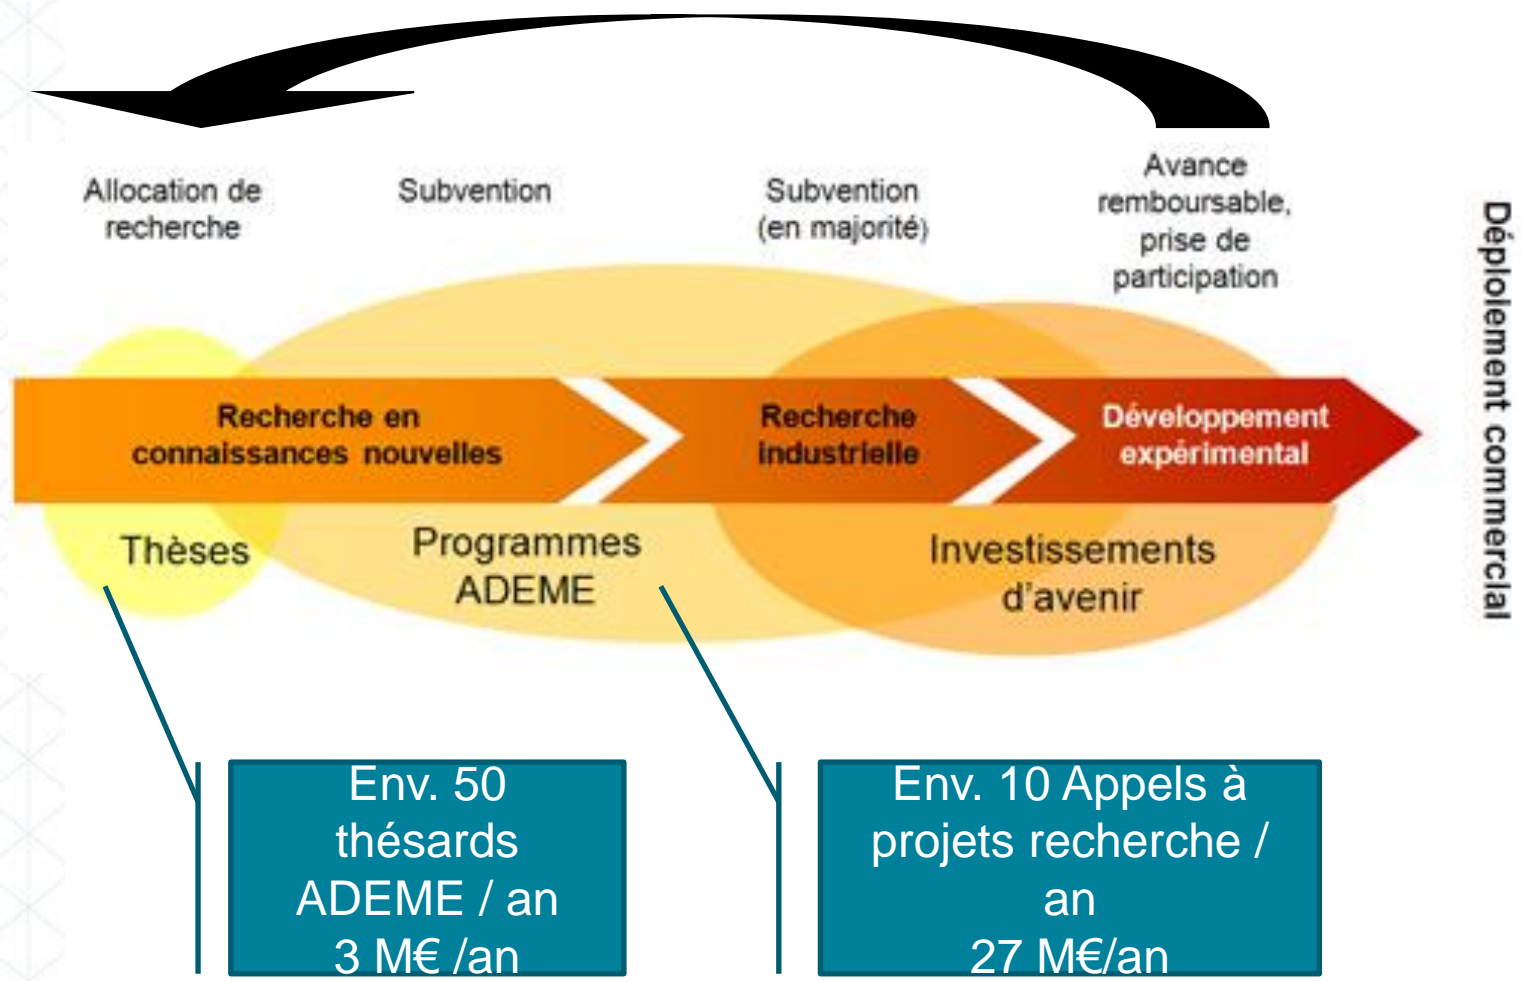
Allocation de recherche

Subvention

Subvention (en majorité)

Avance remboursable, prise de participation

Déploiement commercial

Recherche en connaissances nouvelles

Recherche industrielle

Développement expérimental

Thèses

Programmes ADEME

Investissements d'avenir

Env. 50 thésards ADEME / an
3 M€ /an

Env. 10 Appels à projets recherche / an
27 M€/an